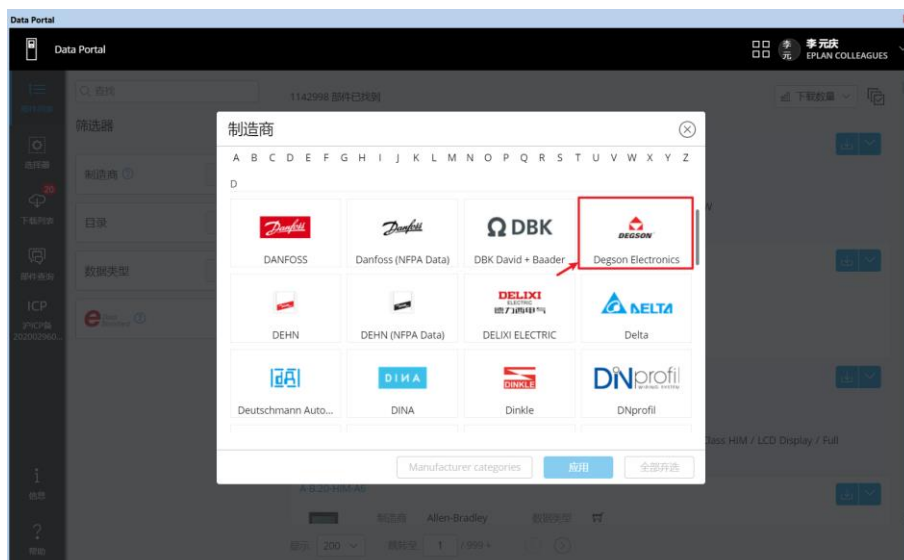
Data Portal

Data Portal

李元 李元庆 EPLAN COLLEAGUES

搜索

1142998 部件已找到

下载数量

筛选器

选择器

20

下载列表

部件库

ICP

沪ICP备202002960...

信息

帮助

制造商

目录

数据类型

制造商

A B C D E F G H I J K L M N O P Q R S T U V W X Y Z

D

DANFOSS

Danfoss (NFPA Data)

DBK

DBK David + Baader

DEGSON

Degson Electronics

DEHN

DEHN (NFPA Data)

DELIXI ELECTRIC 德力西电气

DELIXI ELECTRIC

DELTA

Delta

Deutschmann Auto...

DINA

DINA

DINKLE

Dinkle

DNprofil

DNprofil

Manufacturer categories

应用

全部筛选

lass HIM / LCD Display / Full

A-B 20-HIM-A6

制造商 Allen-Bradley

数据类型

显示 200

跳转至 1 / 999+